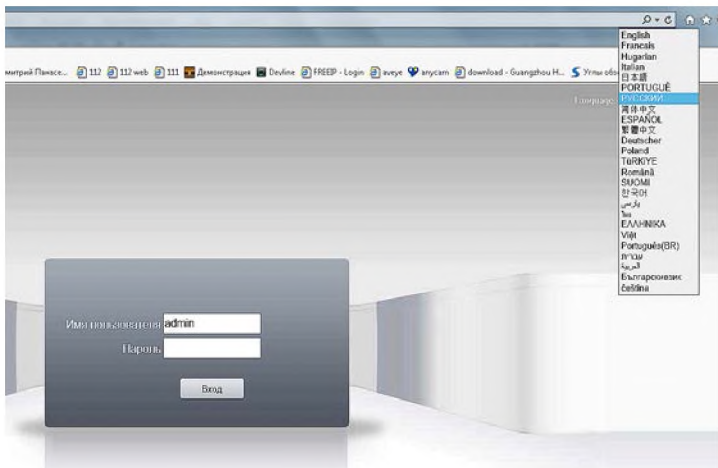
митрий Панасе... 112 112 web 111 Демонстрация Devline FREEIP - Login aveye anycam download - Guangzhou H... Углы обз

Language

English
Francais
Hugarian
Italian
日本語
PORTUGUÊ
РУССКИЙ
简体中文
ESPAÑOL
繁體中文
Deutscher
Poland
TüRKIYE
Română
SUOMI
한국어
فارسی
ไทย
ΕΛΛΗΝΙΚΑ
Việt
Português(BR)
עברית
العربية
Българскиезик
čeština

Имя пользователя admin
Пароль

Вход